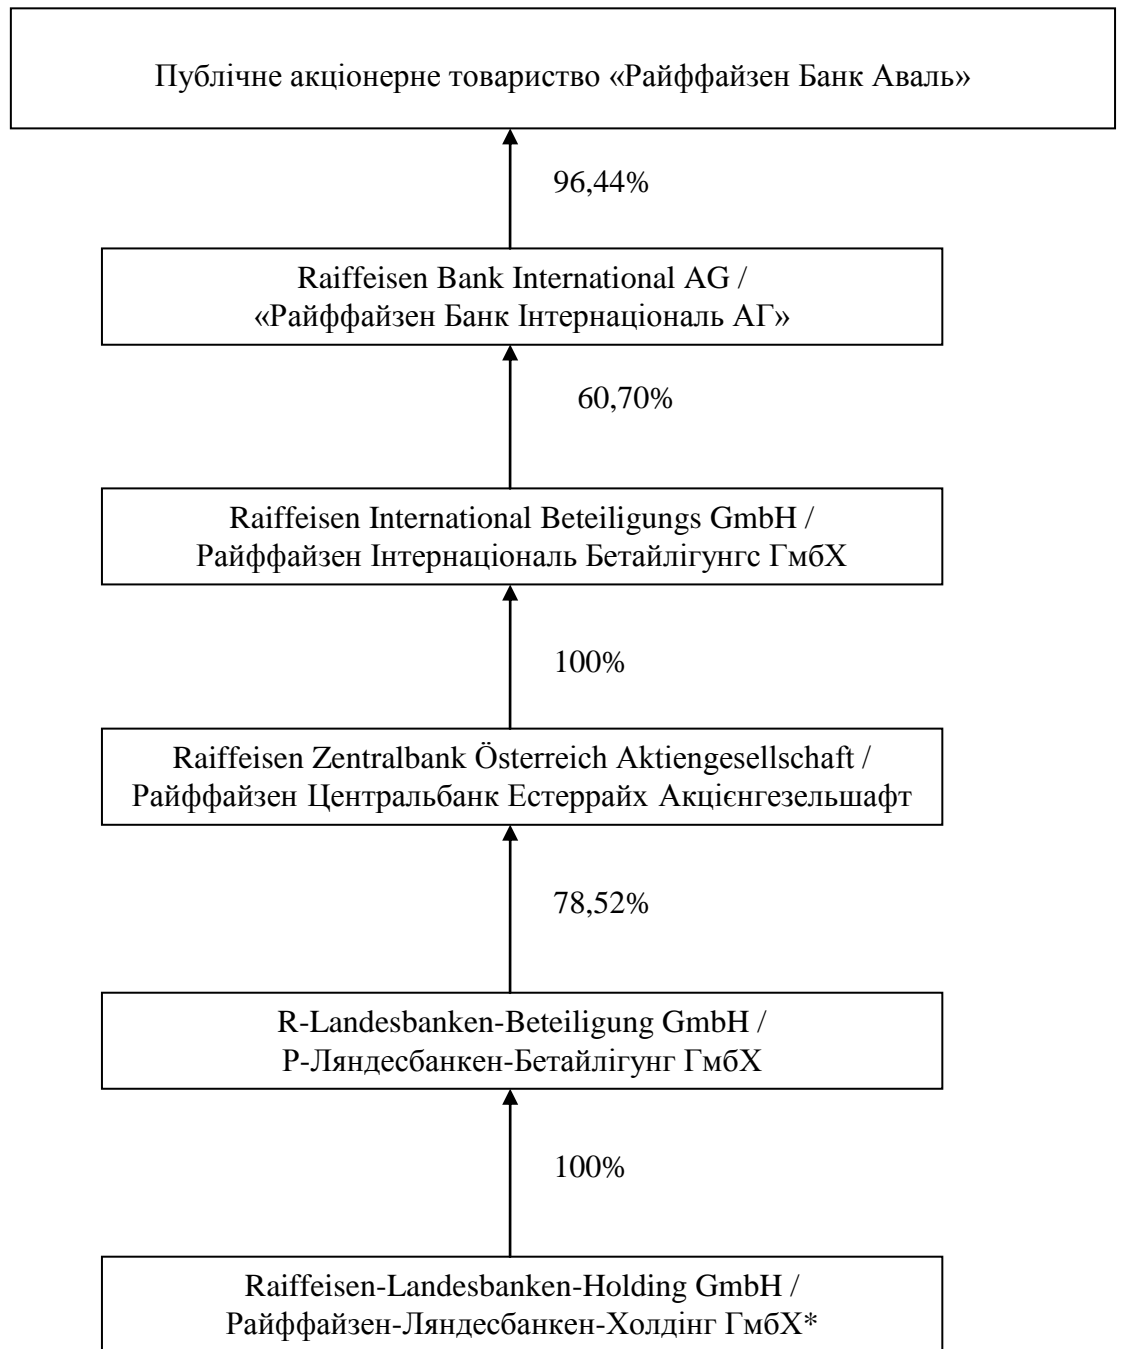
Публічне акціонерне товариство «Райффайзен Банк Аваль»

96,44%

Raiffeisen Bank International AG / «Райффайзен Банк Інтернаціональ АГ»

60,70%

Raiffeisen International Beteiligungs GmbH / Райффайзен Інтернаціональ Бетайлігунгс ГмбХ

100%

Raiffeisen Zentralbank Österreich Aktiengesellschaft / Райффайзен Центральбанк Естеррайх Акцієнгезельшафт

78,52%

R-Landesbanken-Beteiligung GmbH / Р-Ляндесбанкен-Бетайлігунг ГмбХ

100%

Raiffeisen-Landesbanken-Holding GmbH / Райффайзен-Ляндесбанкен-Холдінг ГмбХ*